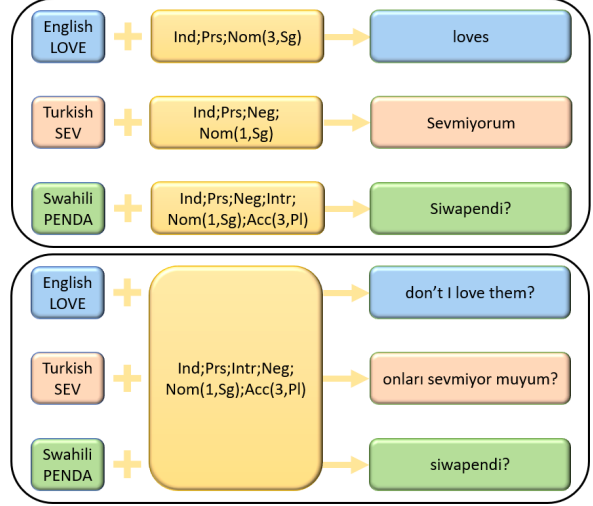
English LOVE + Ind;Prs;Nom(3,Sg) → loves

Turkish SEV + Ind;Prs;Neg;Nom(1,Sg) → Sevmiyorum

Swahili PENDA + Ind;Prs;Neg;Intr;Nom(1,Sg);Acc(3,Pl) → Siwapendi?

English LOVE +
Turkish SEV +
Swahili PENDA +

Ind;Prs;Intr;Neg;Nom(1,Sg);Acc(3,Pl)

→ don’t I love them?
→ onları sevmiyor muyum?
→ siwapendi?